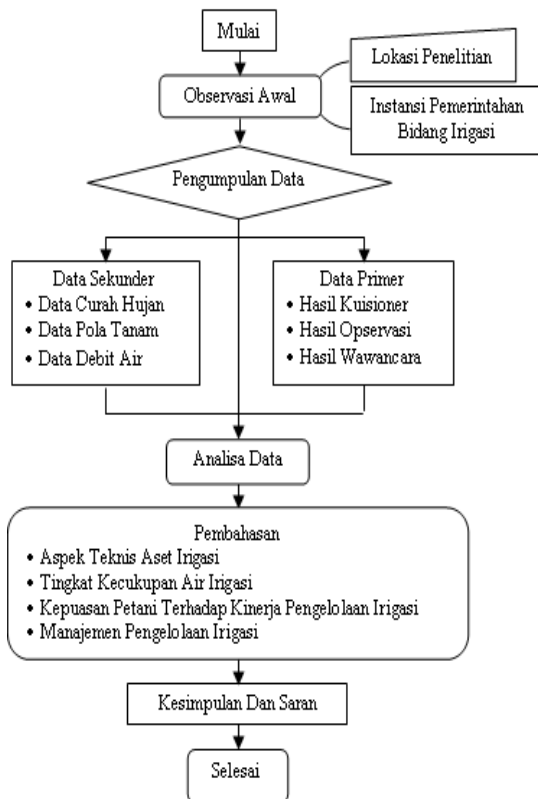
Mulai

Observasi Awal

Lokasi Penelitian

Instansi Pemerintahan Bidang Irigasi

Pengumpulan Data

Data Sekunder
• Data Curah Hujan
• Data Pola Tanam
• Data Debit Air

Data Primer
• Hasil Kuisioner
• Hasil Opservasi
• Hasil Wawancara

Analisa Data

Pembahasan
• Aspek Teknis Aset Irigasi
• Tingkat Kecukupan Air Irigasi
• Kepuasan Petani Terhadap Kinerja Pengelolaan Irigasi
• Manajemen Pengelolaan Irigasi

Kesimpulan Dan Saran

Selesai